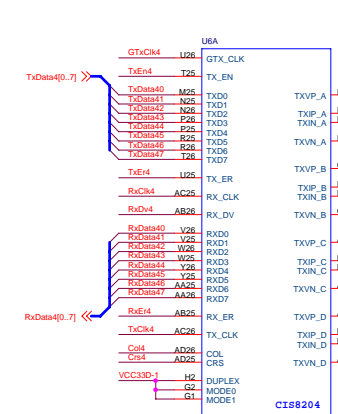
U6A

GTxClk4 U26 GTX_CLK
TxDataA[0..7]
TxEn4 T25 TX_EN
TxData40 M25 TXD0
TxData41 N25 TXD1
TxData42 N26 TXD2
TxData43 P26 TXD3
TxData44 P25 TXD4
TxData45 R25 TXD5
TxData46 R26 TXD6
TxData47 T26 TXD7
TxEr4 U25 TX_ER
RxClk4 AC25 RX_CLK
RxDv4 AB26 RX_DV
RxData40 V26 RXD0
RxData41 Y25 RXD1
RxData42 W26 RXD2
RxData43 W25 RXD3
RxData44 Y26 RXD4
RxData45 Y25 RXD5
RxData46 AA25 RXD6
RxData47 AA26 RXD7
RxDataA[0..7]
RxEr4 AB25 RX_ER
TxClk4 AC26 TX_CLK
Col4 AD26 COL
Crs4 AD25 CRS
VCC33D-1 H2 DUPLEX
G2 MODE0
G1 MODE1

TXVP_A
TXIP_A
TXIN_A
TXVN_A
TXVP_B
TXIP_B
TXIN_B
TXVN_B
TXVP_C
TXIP_C
TXIN_C
TXVN_C
TXVP_D
TXIP_D
TXIN_D
TXVN_D

CIS8204